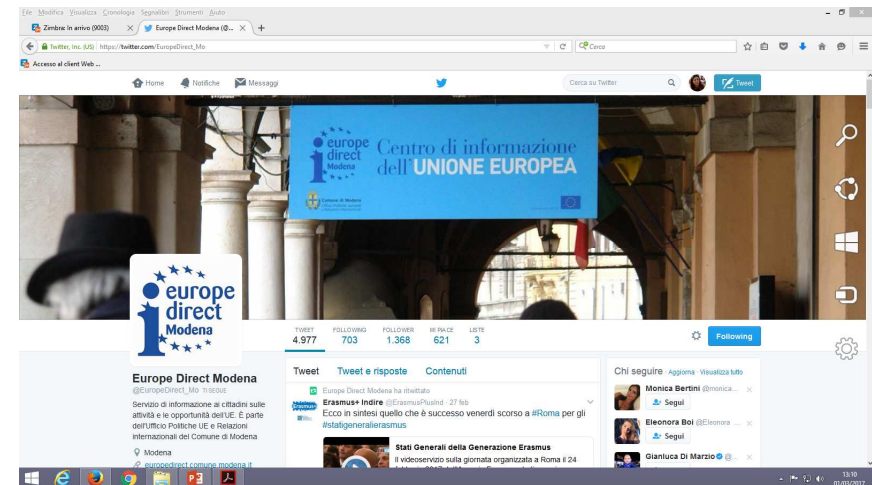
File Modifica Visualizza Cronologia Segnalibri Strumenti Aiuto

Zimbra: In arrivo (9003)
Europe Direct Modena (@...
Twitter, Inc. (US) https://twitter.com/EuropeDirect_Mo
Cerca
Accesso al client Web ...

Home Notifiche Messaggi
Cerca su Twitter
Tweet

europe direct Centro di informazione dell'UNIONE EUROPEA
Comune di Modena

europe direct Modena

TWEET 4.977
FOLLOWING 703
FOLLOWER 1.368
MI PIACE 621
LISTE 3
Following

Europe Direct Modena
@EuropeDirect_Mo Ti segue
Servizio di informazione ai cittadini sulle attività e le opportunità dell'UE. È parte dell'Ufficio Politiche UE e Relazioni internazionali del Comune di Modena
Modena
europedirect.comune.modena.it

Tweet Tweet e risposte Contenuti
Europe Direct Modena ha ritwittato
Erasmus+ Indire @ErasmusPlusInd · 27 feb
Ecco in sintesi quello che è successo venerdì scorso a #Roma per gli #statigeneralierasmus
Stati Generali della Generazione Erasmus
Il videoservizio sulla giornata organizzata a Roma il 24

Chi seguire · Aggiorna · Visualizza tutto
Monica Bertini @monica...
Segui
Eleonora Boi @Eleonora...
Segui
Gianluca Di Marzio @...

13:10
01/03/2017